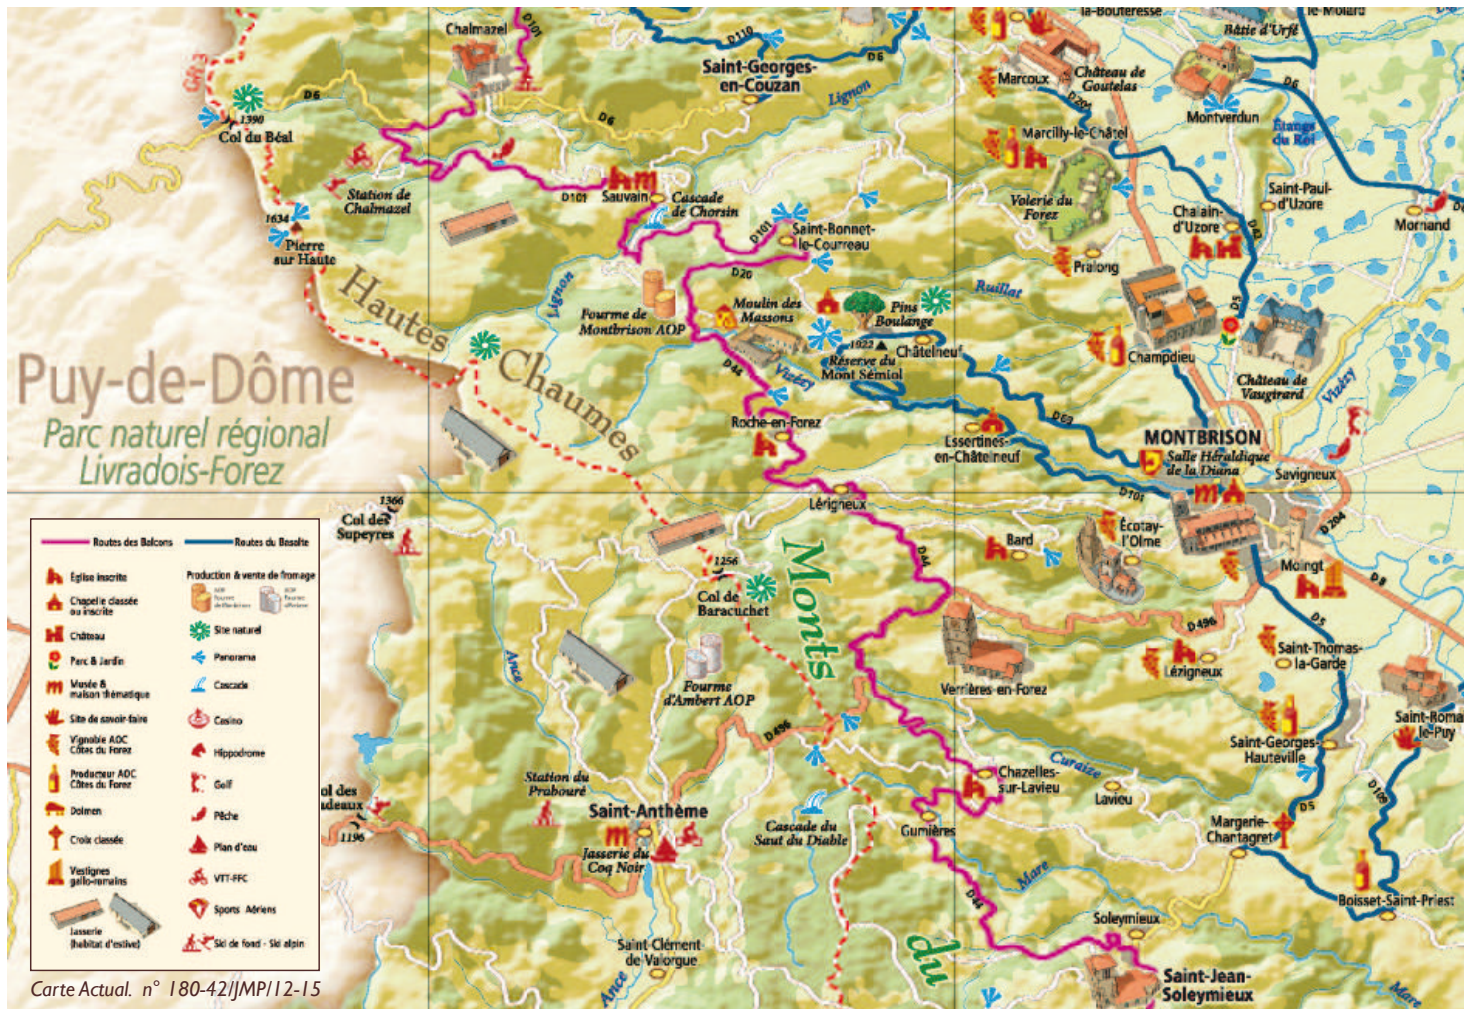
Chalmazel
D101
D110
Saint-Georges-en-Couzan
D6
Lignon
la-Bouteresse
Bâtie d'Urfé
le-Molard
GR3
D6
1390
Col du Béal
D6
Marcoux
Château de Goutelas
D6
Montverdun
Etangs du Roi
Marcilly-le-Châtel
Station de Chalmazel
D101
Sauvain
Cascade de Chorsin
Volerie du Forez
Chalain-d'Uzore
Saint-Paul-d'Uzore
Mornand
1634
Pierre sur Haute
D101
Saint-Bonnet-le-Courreau
Pralong
D20
Lignon
Hautes
Fourme de Montbrison AOP
Moulin des Massons
Pins Boulange
Ruillat
D5
1922
Réserve du Mont Sémiol
Châtelneuf
Champdieu
Puy-de-Dôme
Parc naturel régional Livradois-Forez
Chaumes
D44
Vizézy
Château de Vaugirard
Vizézy
Roche-en-Forez
D69
Essertines-en-Châtelneuf
MONTBRISON
Salle Héraldique de la Diana
Savigneux
1366
Col des Supeyres
D101
Lérigneux
D204
Écotay-l'Olme
Bard
Moingt
D8
1256
Col de Baracuchet
Monts
D44
D496
D5
Lézigneux
Saint-Thomas-la-Garde
Fourme d'Ambert AOP
Verrières-en-Forez
Saint-Romain-le-Puy
Ance
D496
Saint-Georges-Hauteville
Station du Prabouré
Curraize
Chazelles-sur-Lavieu
Lavieu
ol des ideaux
Saint-Anthème
Cascade du Saut du Diable
Margerie-Chantagret
D5
D106
1196
Jasserie du Coq Noir
Gumières
Mare
Boisset-Saint-Priest
D44
Soleymieux
du
Saint-Clément-de-Valorgue
Ance
Saint-Jean-Soleymieux
Mare
Routes des Balcons
Routes du Basalte
Église inscrite
Chapelle classée ou inscrite
Château
Parc & Jardin
Musée & maison thématique
Site de savoir-faire
Vignoble AOC Côtes du Forez
Producteur AOC Côtes du Forez
Dolmen
Croix classée
Vestiges gallo-romains
Jasserie (habitat d'estive)
Production & vente de fromage
Site naturel
Panorama
Cascade
Casino
Hippodrome
Golf
Pêche
Plan d'eau
VTT-FFC
Sports Aériens
Ski de fond - Ski alpin
Carte Actual. n° 180-42/JMP/12-15